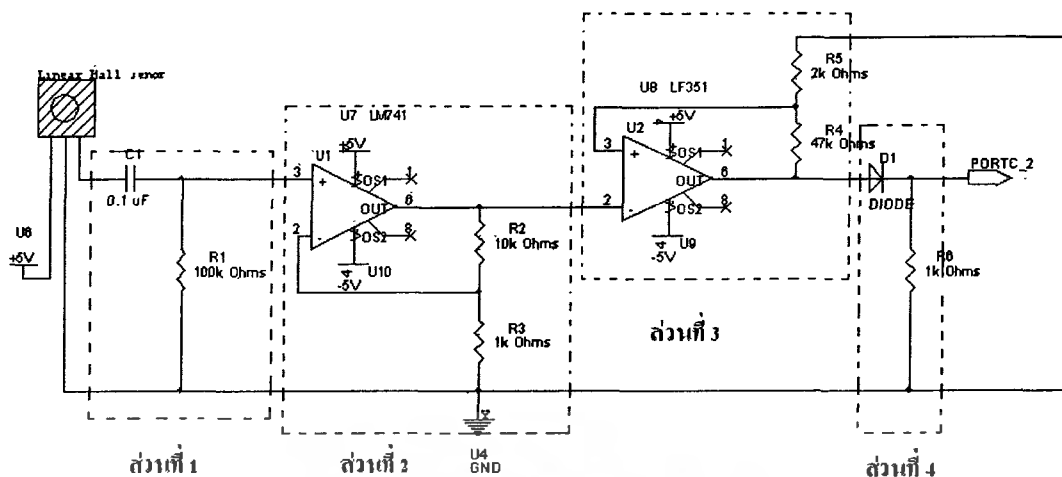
Linear Hall senor

U6
+5V

C1
0.1 uF

R1
100k Ohms

U7 LM741
U1
+5V
3
+
OS1
1
OUT
6
2
-
OS2
8
4
U10
-5V

R2
10k Ohms

R3
1k Ohms

U4
GND

U8 LF351
U2
+5V
3
+
OS1
1
OUT
6
2
-
OS2
8
4
U9
-5V

R5
2k Ohms

R4
47k Ohms

D1
DIODE

R6
1k Ohms

PORTC_2

ส่วนที่ 1
ส่วนที่ 2
ส่วนที่ 3
ส่วนที่ 4